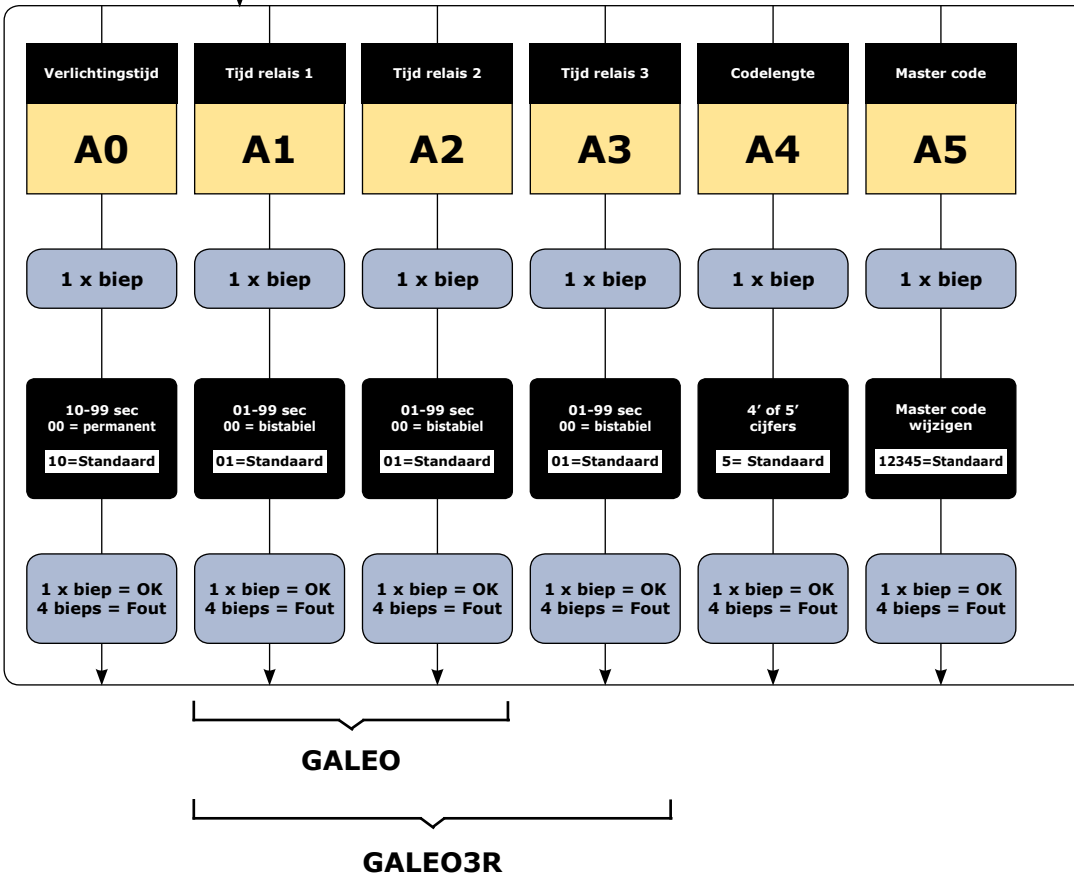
Verlichtingstijd
A0
1 x biep
10-99 sec
00 = permanent
10=Standaard
1 x biep = OK
4 bieps = Fout

Tijd relais 1
A1
1 x biep
01-99 sec
00 = bistabiel
01=Standaard
1 x biep = OK
4 bieps = Fout

Tijd relais 2
A2
1 x biep
01-99 sec
00 = bistabiel
01=Standaard
1 x biep = OK
4 bieps = Fout

Tijd relais 3
A3
1 x biep
01-99 sec
00 = bistabiel
01=Standaard
1 x biep = OK
4 bieps = Fout

Codelengte
A4
1 x biep
4' of 5'
cijfers
5= Standaard
1 x biep = OK
4 bieps = Fout

Master code
A5
1 x biep
Master code
wijzigen
12345=Standaard
1 x biep = OK
4 bieps = Fout

GALEO

GALEO3R